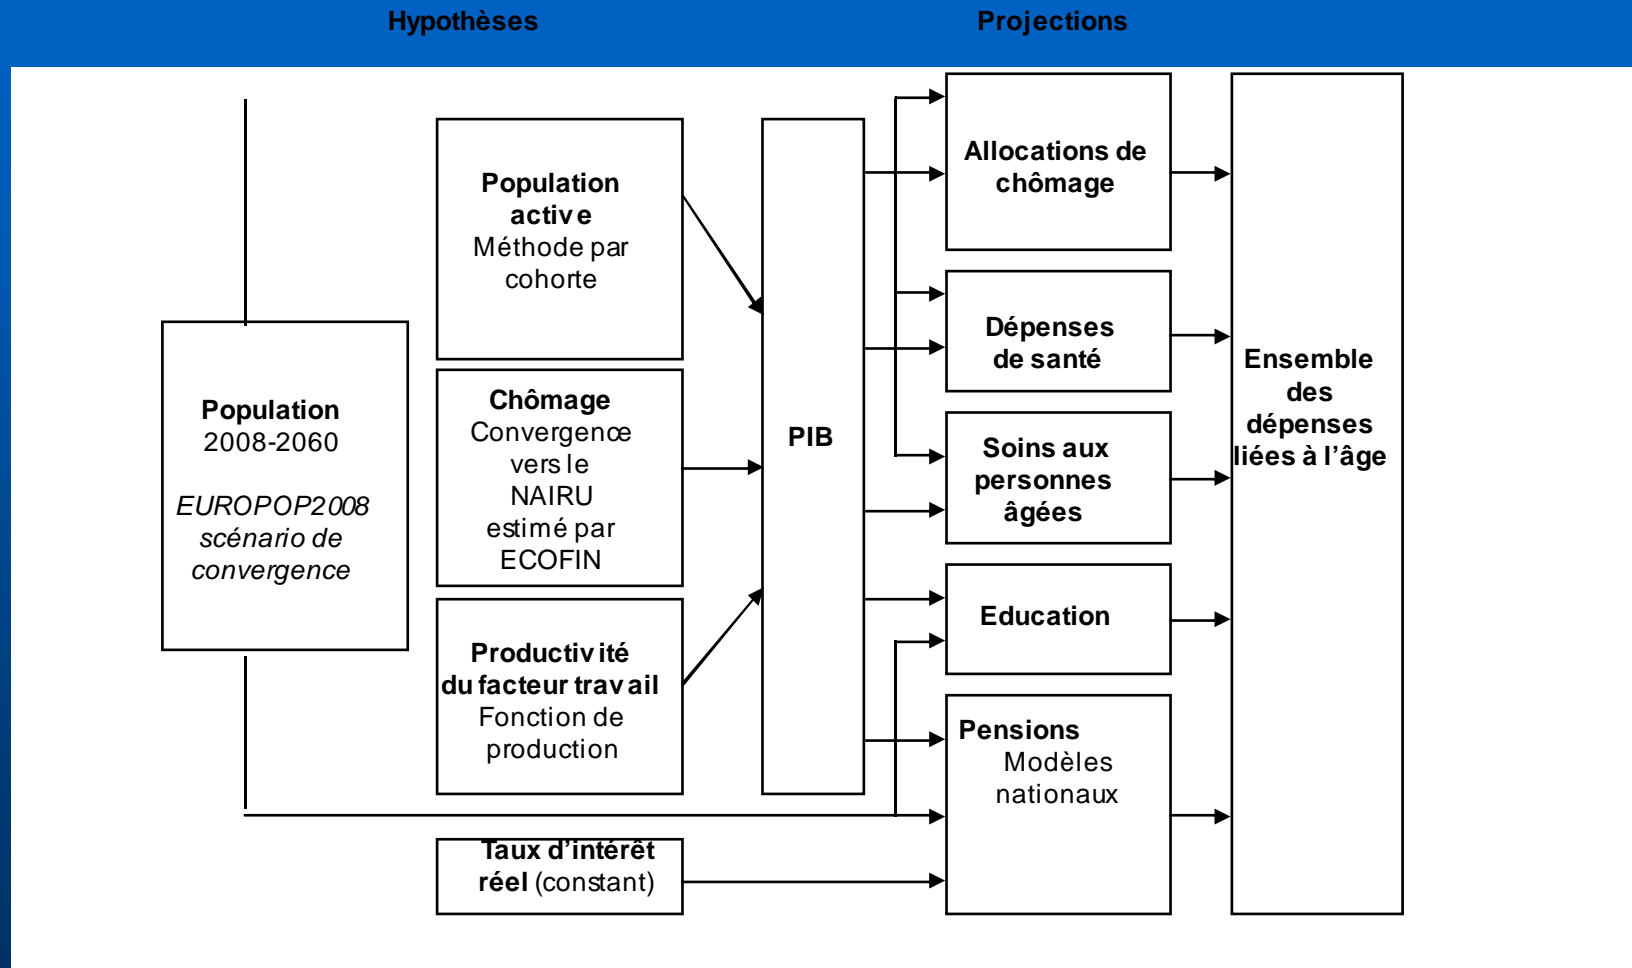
Hypothèses

Projections

Population 2008-2060

EUROPOP2008 scénario de convergence

Population active
Méthode par cohorte

Chômage
Convergence vers le NAIRU estimé par ECOFIN

Productivité du facteur travail
Fonction de production

Taux d'intérêt réel (constant)

PIB

Allocations de chômage

Dépenses de santé

Soins aux personnes âgées

Education

Pensions
Modèles nationaux

Ensemble des dépenses liées à l'âge